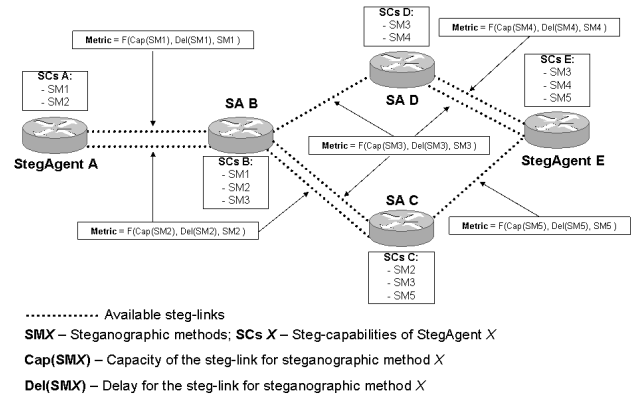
Metric = F(Cap(SM1), Del(SM1), SM1 )

SCs D:
- SM3
- SM4

Metric = F(Cap(SM4), Del(SM4), SM4 )

SCs A:
- SM1
- SM2

SA B

SA D

SCs E:
- SM3
- SM4
- SM5

StegAgent A

SCs B:
- SM1
- SM2
- SM3

Metric = F(Cap(SM3), Del(SM3), SM3 )

StegAgent E

SA C

Metric = F(Cap(SM2), Del(SM2), SM2 )

Metric = F(Cap(SM5), Del(SM5), SM5 )

SCs C:
- SM2
- SM3
- SM5

Available steg-links

**SMX** – Steganographic methods; **SCs X** – Steg-capabilities of StegAgent X

**Cap(SMX)** – Capacity of the steg-link for steganographic method X

**Del(SMX)** – Delay for the steg-link for steganographic method X